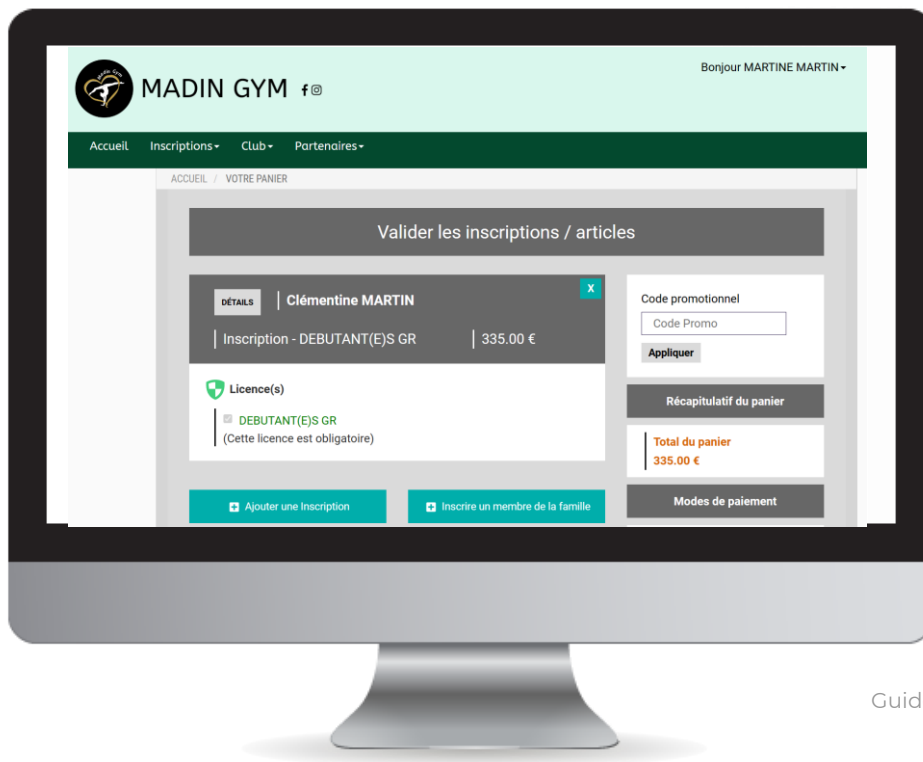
Madin Gym

MADIN GYM

Bonjour MARTINE MARTIN

Accueil Inscriptions Club Partenaires

ACCUEIL / VOTRE PANIER

Valider les inscriptions / articles

DÉTAILS Clémentine MARTIN

X

Inscription - DEBUTANT(E)S GR 335.00 €

Licence(s)

DEBUTANT(E)S GR
(Cette licence est obligatoire)

Code promotionnel

Code Promo

Appliquer

Récapitulatif du panier

Total du panier
335.00 €

Modes de paiement

Ajouter une Inscription

Inscrire un membre de la famille

Guid